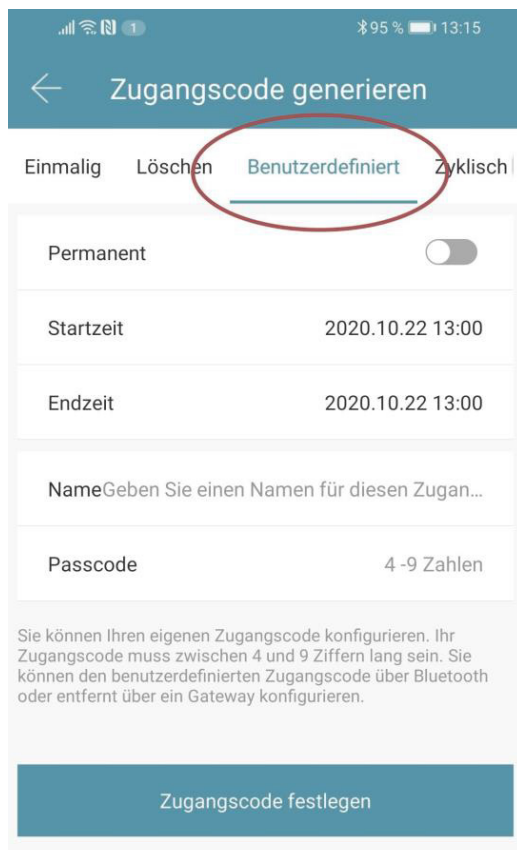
1 95 % 13:15

Zugangscode generieren

Einmalig Löschen Benutzerdefiniert Zyklisch

Permanent

Startzeit 2020.10.22 13:00

Endzeit 2020.10.22 13:00

Name Geben Sie einen Namen für diesen Zugan...

Passcode 4 -9 Zahlen

Sie können Ihren eigenen Zugangscode konfigurieren. Ihr Zugangscode muss zwischen 4 und 9 Ziffern lang sein. Sie können den benutzerdefinierten Zugangscode über Bluetooth oder entfernt über ein Gateway konfigurieren.

Zugangscode festlegen